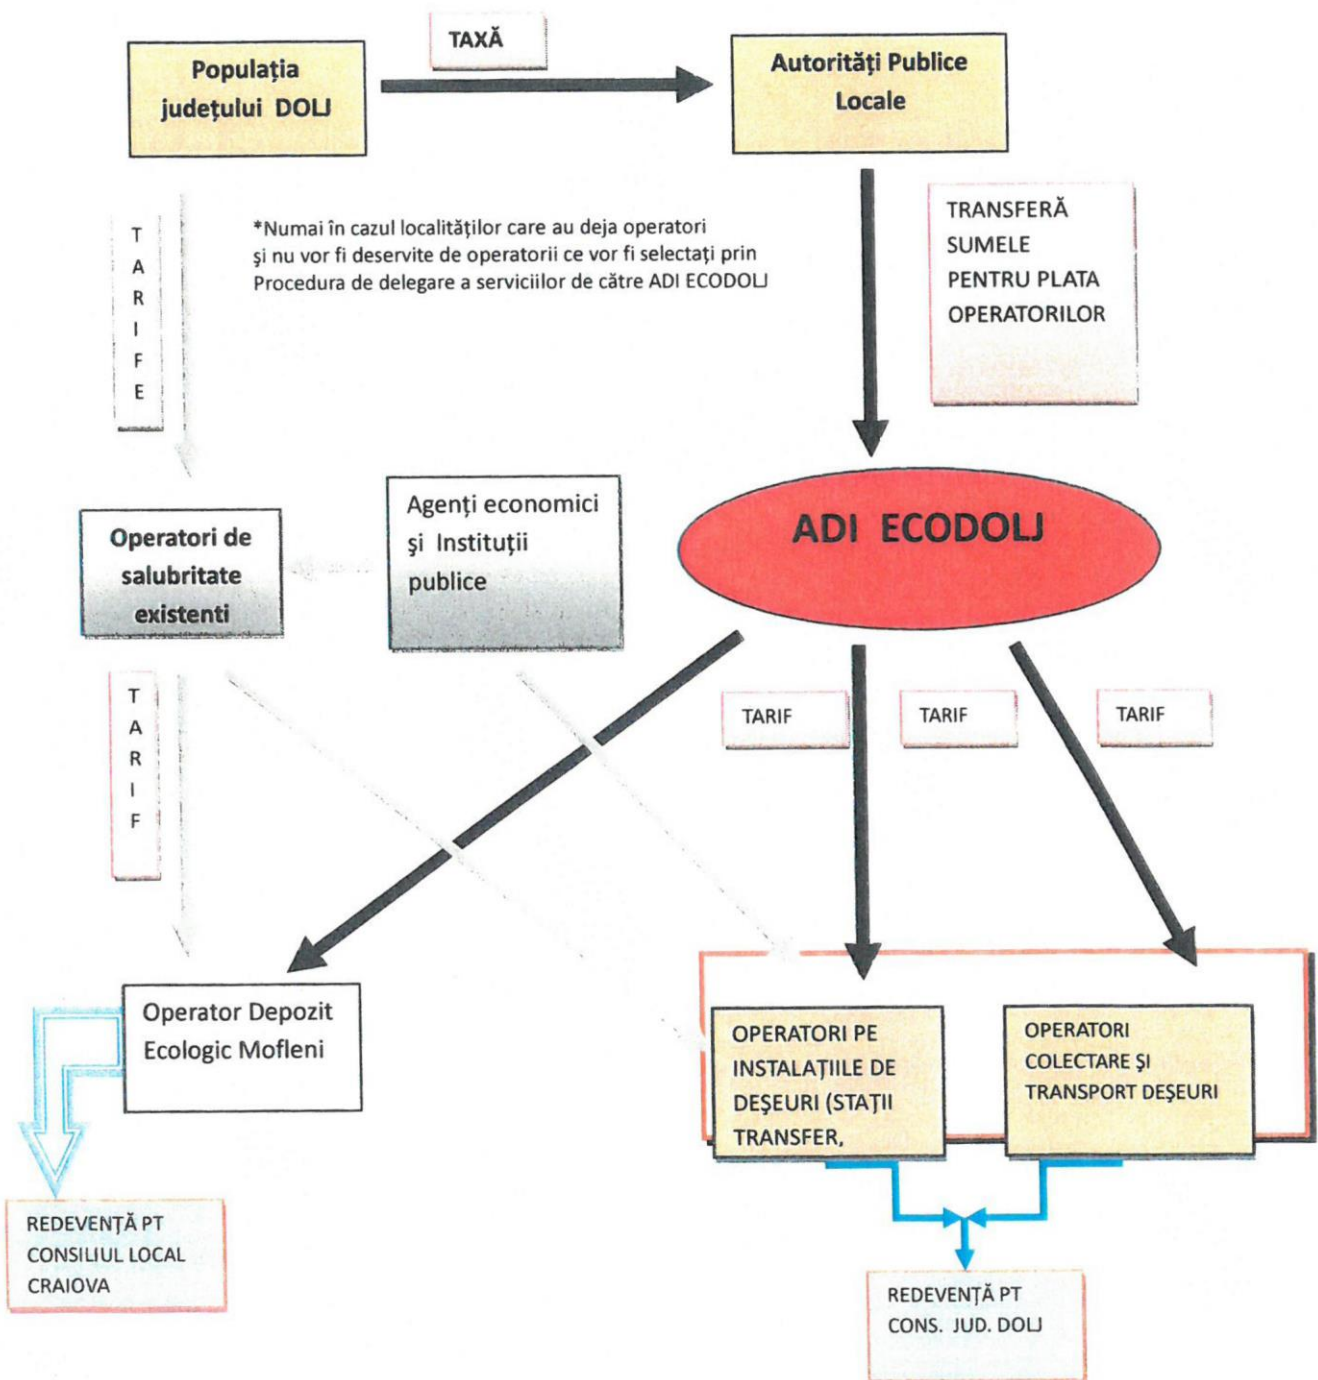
Populația județului DOLJ

TAXĂ

Autorități Publice Locale

TARIFE

*Numai în cazul localităților care au deja operatori și nu vor fi deservite de operatorii ce vor fi selectați prin Procedura de delegare a serviciilor de către ADI ECODOLJ

TRANSFERĂ SUMELE PENTRU PLATA OPERATORILOR

Operatori de salubritate existenti

Agenți economici și Instituții publice

ADI ECODOLJ

TARIF

TARIF

TARIF

TARIF

Operator Depozit Ecologic Mofleni

OPERATORI PE INSTALAȚIILE DE DEȘEURI (STAȚII TRANSFER,

OPERATORI COLECTARE ȘI TRANSPORT DEȘEURI

REDEVENȚĂ PT CONSILIUL LOCAL CRAIOVA

REDEVENȚĂ PT CONS. JUD. DOLJ